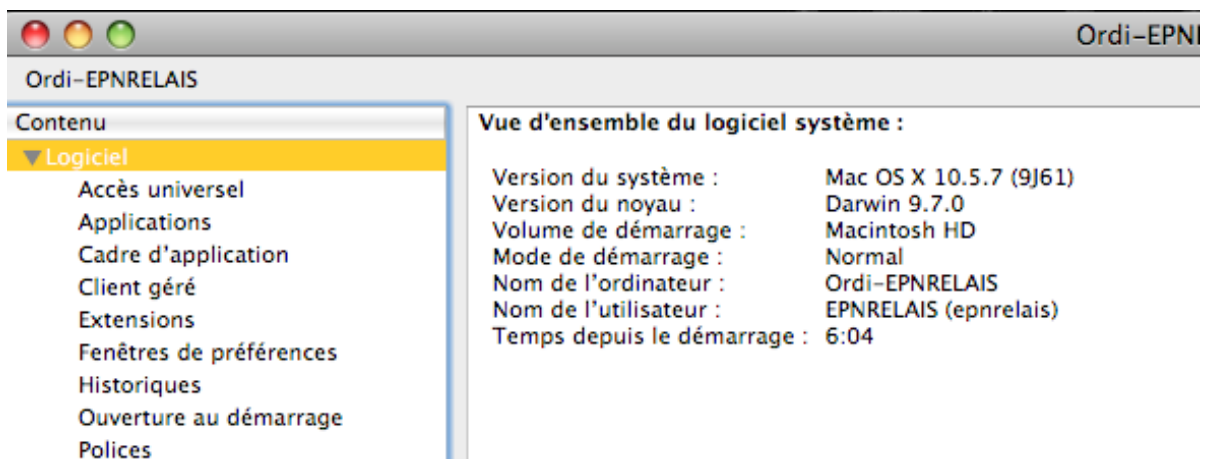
Ordi-EPN

Ordi-EPNRELAIS

Contenu
▼Logiciel
Accès universel
Applications
Cadre d'application
Client géré
Extensions
Fenêtres de préférences
Historiques
Ouverture au démarrage
Polices

Vue d'ensemble du logiciel système :

| | |
|---|---|
| Version du système : | Mac OS X 10.5.7 (9J61) |
| Version du noyau : | Darwin 9.7.0 |
| Volume de démarrage : | Macintosh HD |
| Mode de démarrage : | Normal |
| Nom de l'ordinateur : | Ordi-EPNRELAIS |
| Nom de l'utilisateur : | EPNRELAIS (epnrelais) |
| Temps depuis le démarrage : | 6:04 |